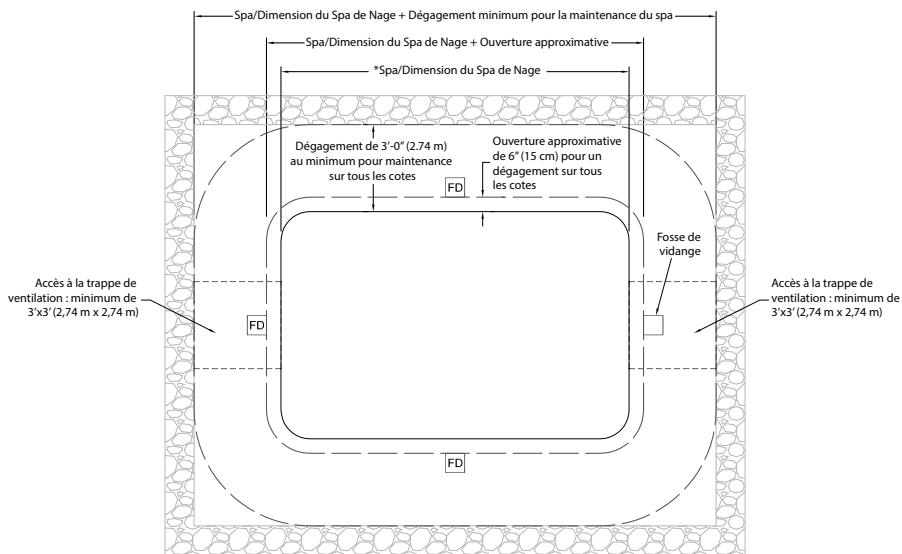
Spa/Dimension du Spa de Nage + Dégagement minimum pour la maintenance du spa

Spa/Dimension du Spa de Nage + Ouverture approximative

*Spa/Dimension du Spa de Nage

Dégagement de 3'-0" (2.74 m) au minimum pour maintenance sur tous les cotes

Ouverture approximative de 6" (15 cm) pour un dégagement sur tous les cotes

FD

Fosse de vidange

Accès à la trappe de ventilation : minimum de 3'x3' (2,74 m x 2,74 m)

FD

Accès à la trappe de ventilation : minimum de 3'x3' (2,74 m x 2,74 m)

FD